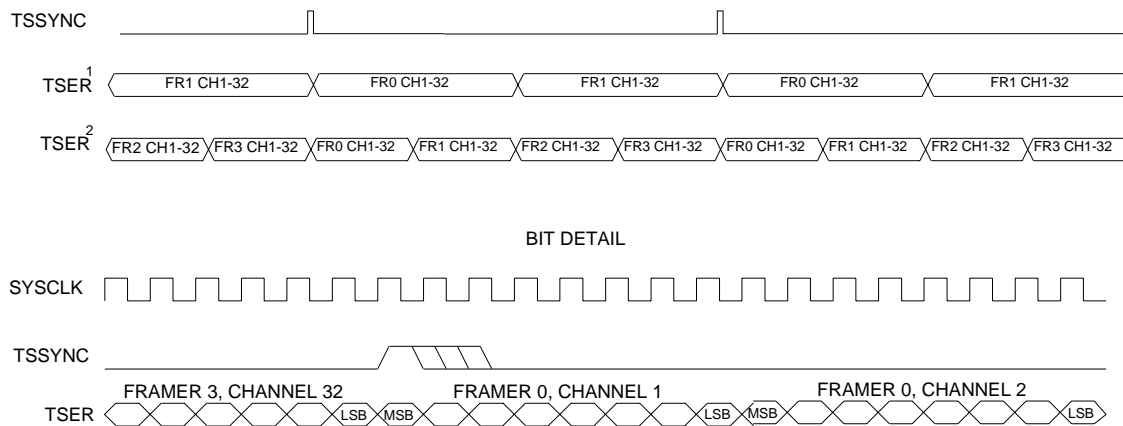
TSSYNC

TSER$^1$ FR1 CH1-32 FR0 CH1-32 FR1 CH1-32 FR0 CH1-32 FR1 CH1-32

TSER$^2$ FR2 CH1-32 FR3 CH1-32 FR0 CH1-32 FR1 CH1-32 FR2 CH1-32 FR3 CH1-32 FR0 CH1-32 FR1 CH1-32 FR2 CH1-32 FR3 CH1-32

BIT DETAIL

SYSCLK

TSSYNC

FRAMER 3, CHANNEL 32 FRAMER 0, CHANNEL 1 FRAMER 0, CHANNEL 2

TSER LSB MSB LSB MSB LSB